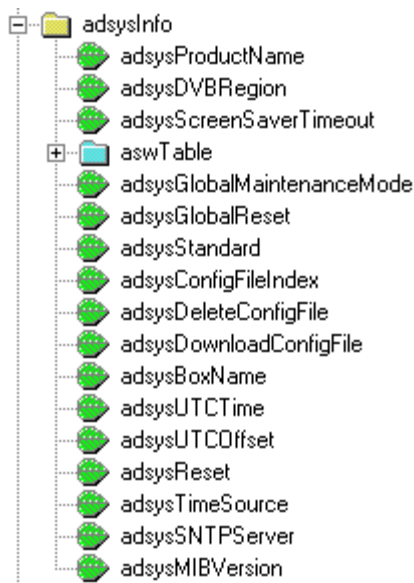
adsysInfo
adsysProductName
adsysDVBRegion
adsysScreenSaverTimeout
aswTable
adsysGlobalMaintenanceMode
adsysGlobalReset
adsysStandard
adsysConfigFileIndex
adsysDeleteConfigFile
adsysDownloadConfigFile
adsysBoxName
adsysUTCTime
adsysUTCOffset
adsysReset
adsysTimeSource
adsysSNTPServer
adsysMIBVersion